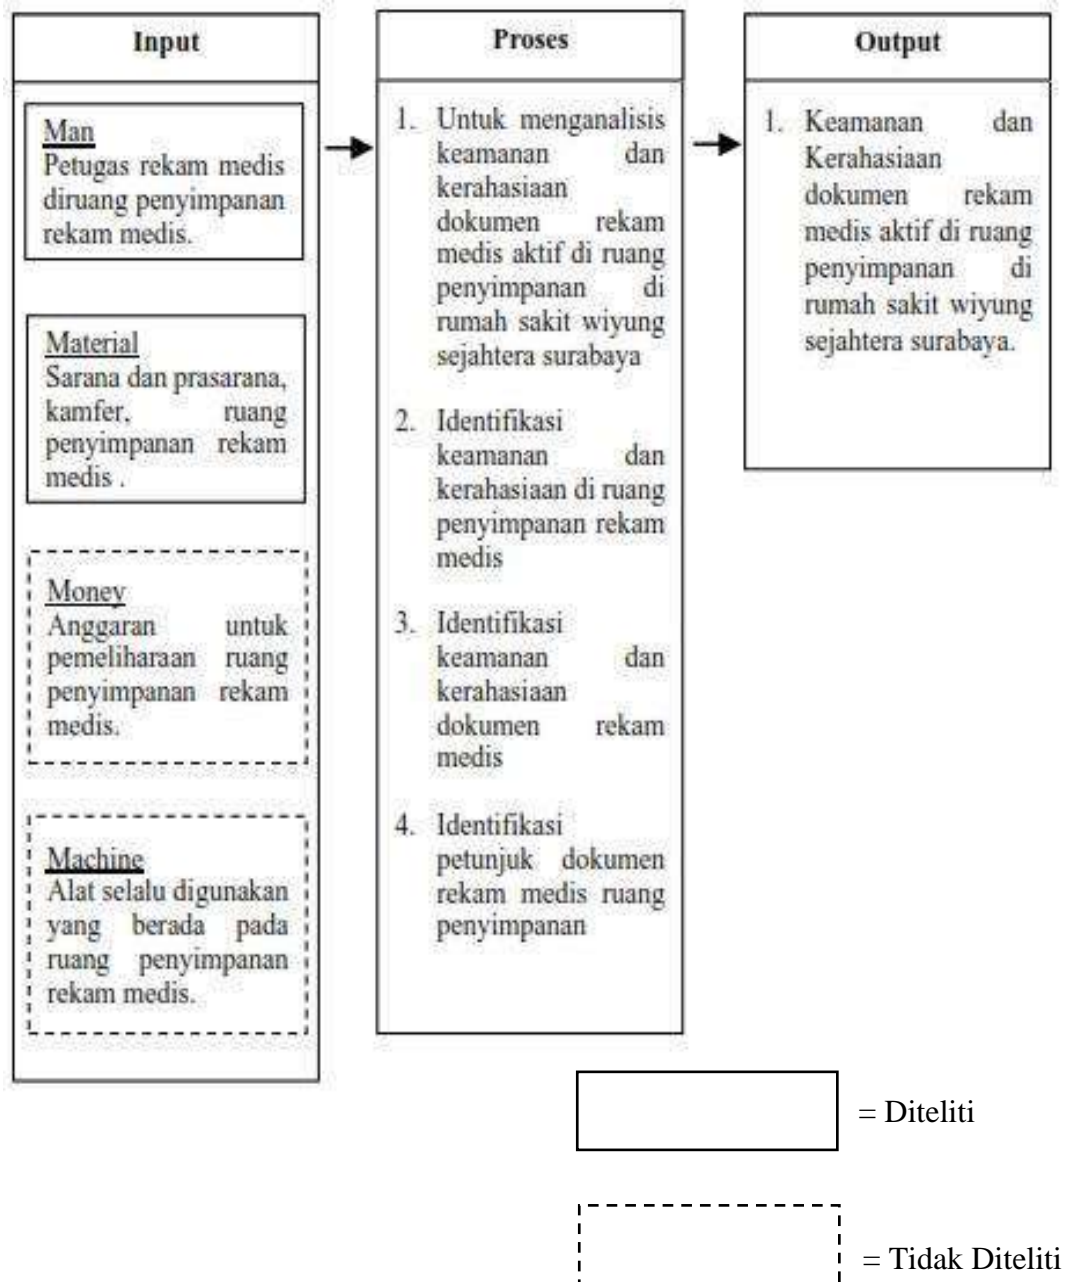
Input

Man
Petugas rekam medis diruang penyimpanan rekam medis.

Material
Sarana dan prasarana, kamfer, ruang penyimpanan rekam medis .

Money
Anggaran untuk pemeliharaan ruang penyimpanan rekam medis.

Machine
Alat selalu digunakan yang berada pada ruang penyimpanan rekam medis.

Proses

1. Untuk menganalisis keamanan dan kerahasiaan dokumen rekam medis aktif di ruang penyimpanan di rumah sakit wiyung sejahtera surabaya

2. Identifikasi keamanan dan kerahasiaan di ruang penyimpanan rekam medis

3. Identifikasi keamanan dan kerahasiaan dokumen rekam medis

4. Identifikasi petunjuk dokumen rekam medis ruang penyimpanan

Output

1. Keamanan dan Kerahasiaan dokumen rekam medis aktif di ruang penyimpanan di rumah sakit wiyung sejahtera surabaya.

= Diteliti

= Tidak Diteliti